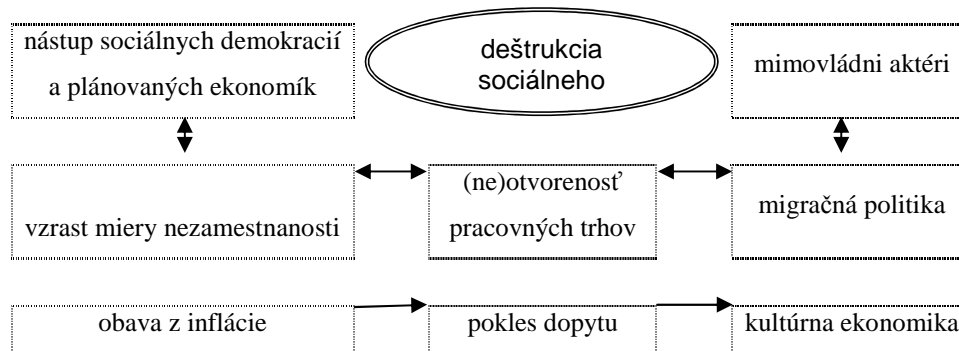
nástup sociálnych demokracií a plánovaných ekonomík

deštrukcia sociálneho

mimovládni aktéri

vzrast miery nezamestnanosti

(ne)otvorenosť pracovných trhov

migračná politika

obava z inflácie

pokles dopytu

kultúrna ekonomika